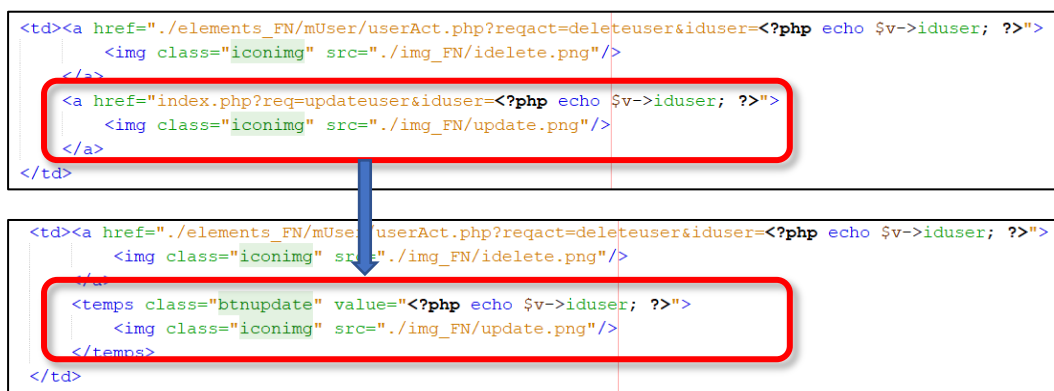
<td><a href="./elements_FN/mUser/userAct.php?reqact=deleteuser&iduser=<?php echo $v->iduser; ?>">
<img class="iconimg" src="./img_FN/idelete.png"/>
</a>
<a href="index.php?req=updateuser&iduser=<?php echo $v->iduser; ?>">
<img class="iconimg" src="./img_FN/update.png"/>
</a>
</td>

<td><a href="./elements_FN/mUser/userAct.php?reqact=deleteuser&iduser=<?php echo $v->iduser; ?>">
<img class="iconimg" src="./img_FN/idelete.png"/>
</a>
<temps class="btnupdate" value="<?php echo $v->iduser; ?>">
<img class="iconimg" src="./img_FN/update.png"/>
</temps>
</td>